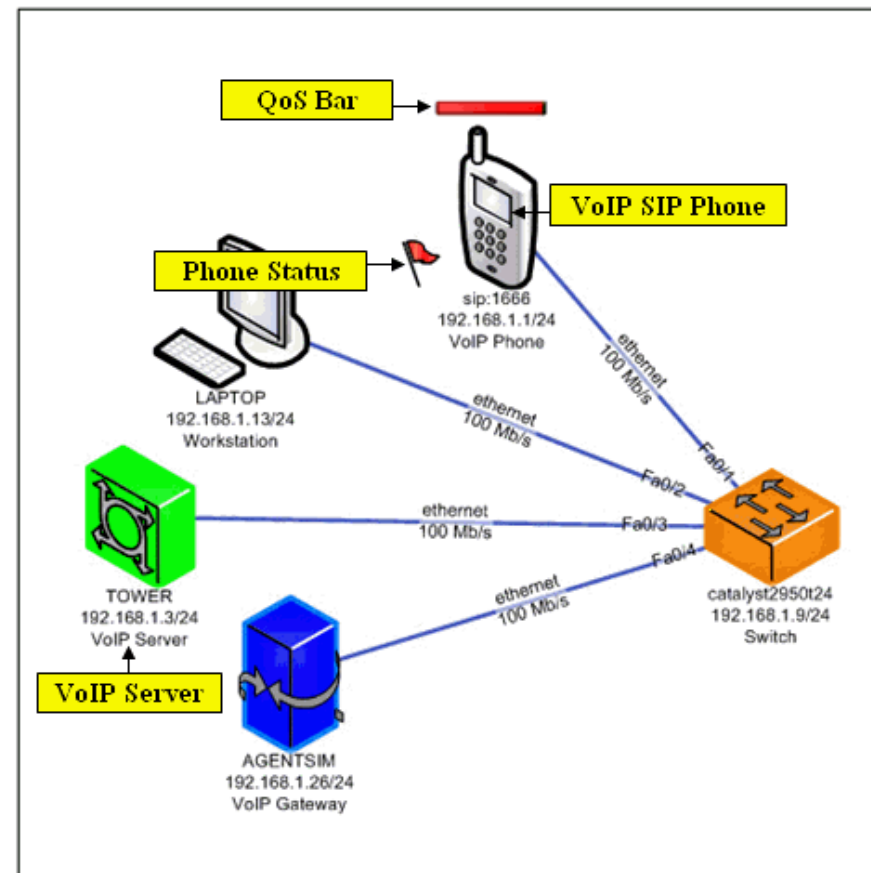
QoS Bar

VoIP SIP Phone

Phone Status

sip:1666
192.168.1.1/24
VoIP Phone

LAPTOP
192.168.1.13/24
Workstation

ethernet
100 Mb/s

ethernet
100 Mb/s

Fa0/1

Fa0/2

ethernet
100 Mb/s

Fa0/3

Fa0/4

ethernet
100 Mb/s

TOWER
192.168.1.3/24
VoIP Server

catalyst2950t24
192.168.1.9/24
Switch

VoIP Server

AGENTSIM
192.168.1.26/24
VoIP Gateway